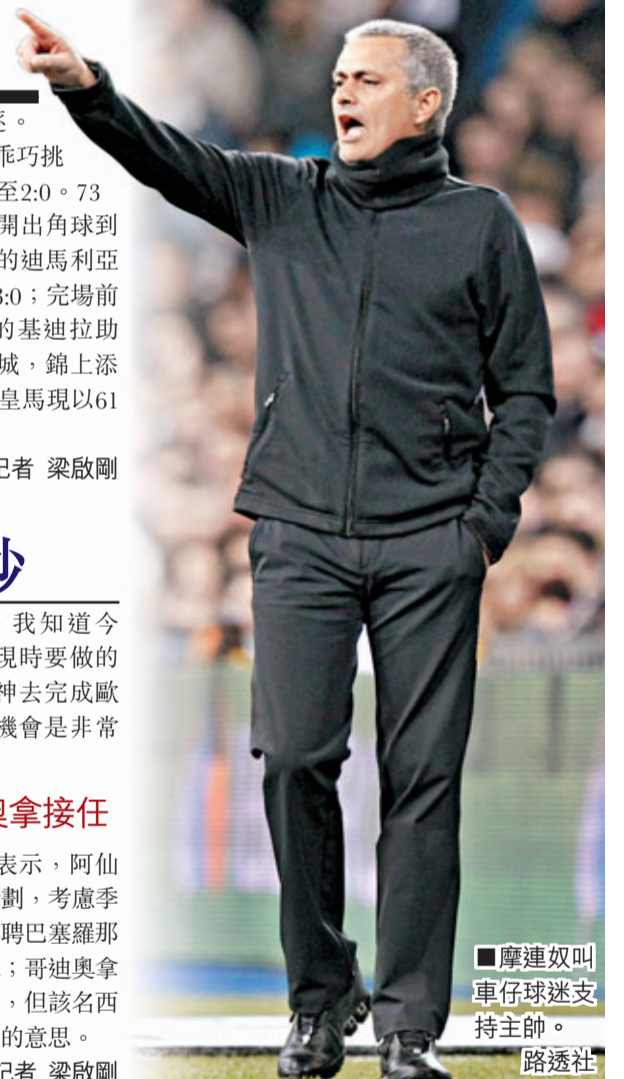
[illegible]。
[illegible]乖巧挑
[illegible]至2:0。73
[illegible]開出角球到
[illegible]的迪馬利亞
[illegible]3:0；完場前
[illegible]的基迪拉助
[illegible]城，錦上添
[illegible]皇馬現以61

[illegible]記者 梁啟剛

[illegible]

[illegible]我知道今
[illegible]現時要做的
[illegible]神去完成歐
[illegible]機會是非常

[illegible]奧拿接任

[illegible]表示，阿仙
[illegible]劃，考慮季
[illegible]聘巴塞羅那
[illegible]；哥迪奧拿
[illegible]，但該名西
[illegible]的意思。
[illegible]記者 梁啟剛

■摩連奴叫車仔球迷支持主帥。
路透社